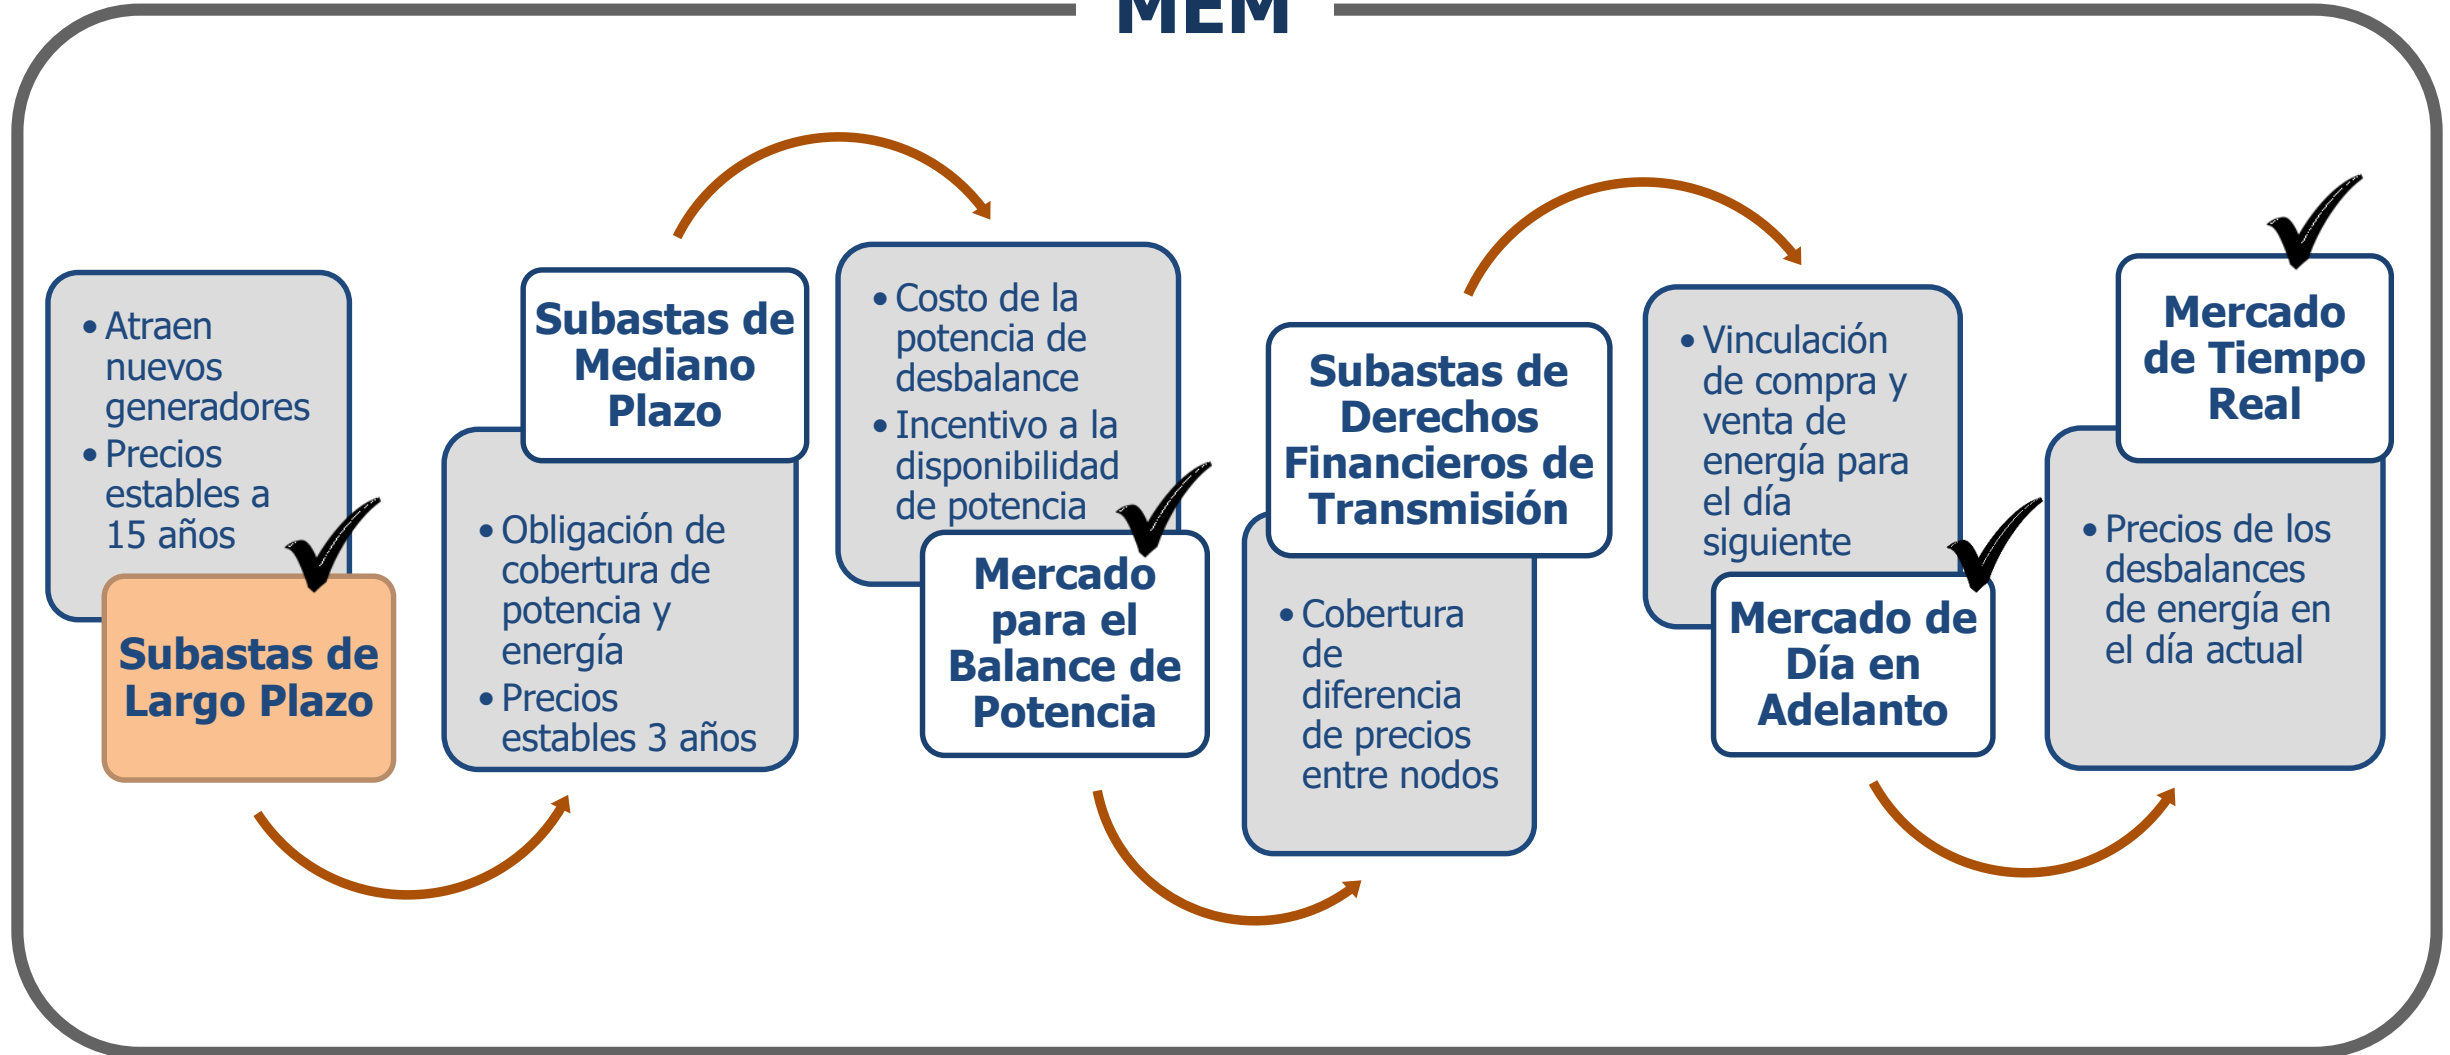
MEM

• Atraen nuevos generadores
• Precios estables a 15 años

Subastas de Largo Plazo

Subastas de Mediano Plazo

• Obligación de cobertura de potencia y energía
• Precios estables 3 años

• Costo de la potencia de desbalance
• Incentivo a la disponibilidad de potencia

Mercado para el Balance de Potencia

Subastas de Derechos Financieros de Transmisión

• Cobertura de diferencia de precios entre nodos

• Vinculación de compra y venta de energía para el día siguiente

Mercado de Día en Adelanto

Mercado de Tiempo Real

• Precios de los desbalances de energía en el día actual